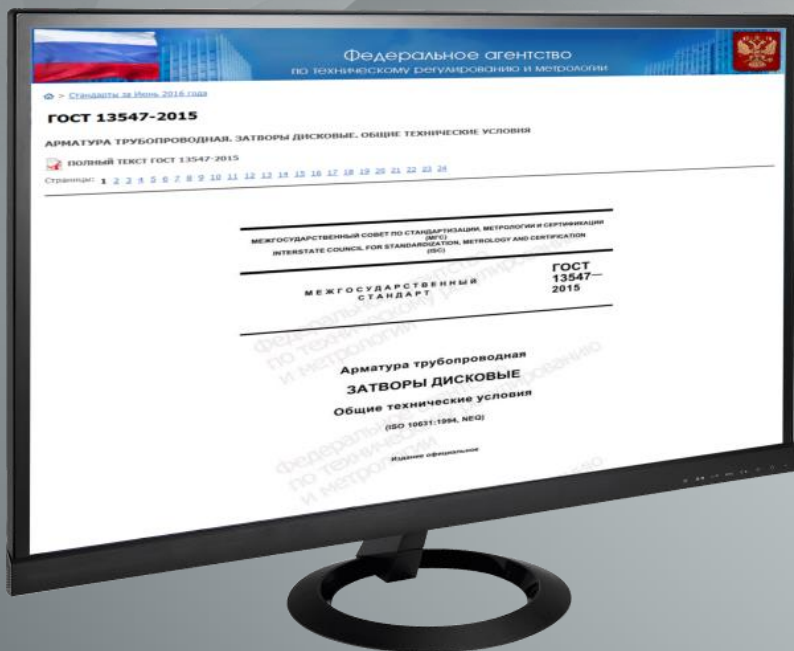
Федеральное агентство
по техническому регулированию и метрологии

> Стандарты за Июнь 2016 года

ГОСТ 13547-2015

АРМАТУРА ТРУБОПРОВОДНАЯ. ЗАТВОРЫ ДИСКОВЫЕ. ОБЩИЕ ТЕХНИЧЕСКИЕ УСЛОВИЯ

ПОЛНЫЙ ТЕКСТ ГОСТ 13547-2015

Страницы: 1 2 3 4 5 6 7 8 9 10 11 12 13 14 15 16 17 18 19 20 21 22 23 24

МЕЖГОСУДАРСТВЕННЫЙ СОВЕТ ПО СТАНДАРТИЗАЦИИ, МЕТРОЛОГИИ И СЕРТИФИКАЦИИ (МГС)
INTERSTATE COUNCIL FOR STANDARDIZATION, METROLOGY AND CERTIFICATION (ISC)

МЕЖГОСУДАРСТВЕННЫЙ СТАНДАРТ

ГОСТ 13547—2015

Арматура трубопроводная
ЗАТВОРЫ ДИСКОВЫЕ
Общие технические условия

(ISO 10631:1994, NEQ)

Издание официальное

Федеральное агентство по техническому регулированию и метрологии